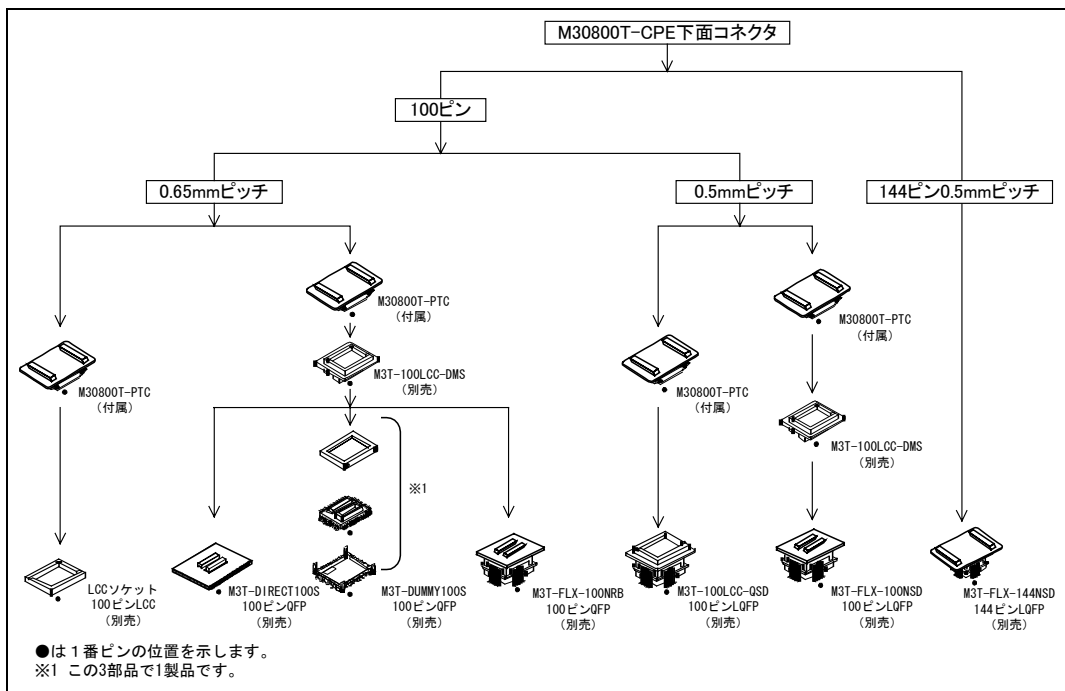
M30800T-CPE下面コネクタ

100ピン

0.65mmピッチ

0.5mmピッチ

144ピン0.5mmピッチ

M30800T-PTC
(付属)

M3T-100LCC-DMS
(別売)

M30800T-PTC
(付属)

M30800T-PTC
(付属)

M30800T-PTC
(付属)

M3T-100LCC-DMS
(別売)

※1

LCCソケット
100ピンLCC
(別売)

M3T-DIRECT100S
100ピンQFP
(別売)

M3T-DUMMY100S
100ピンQFP
(別売)

M3T-FLX-100NRB
100ピンQFP
(別売)

M3T-100LCC-QSD
100ピンLQFP
(別売)

M3T-FLX-100NSD
100ピンLQFP
(別売)

M3T-FLX-144NSD
144ピンLQFP
(別売)

●は１番ピンの位置を示します。
※1 この3部品で1製品です。